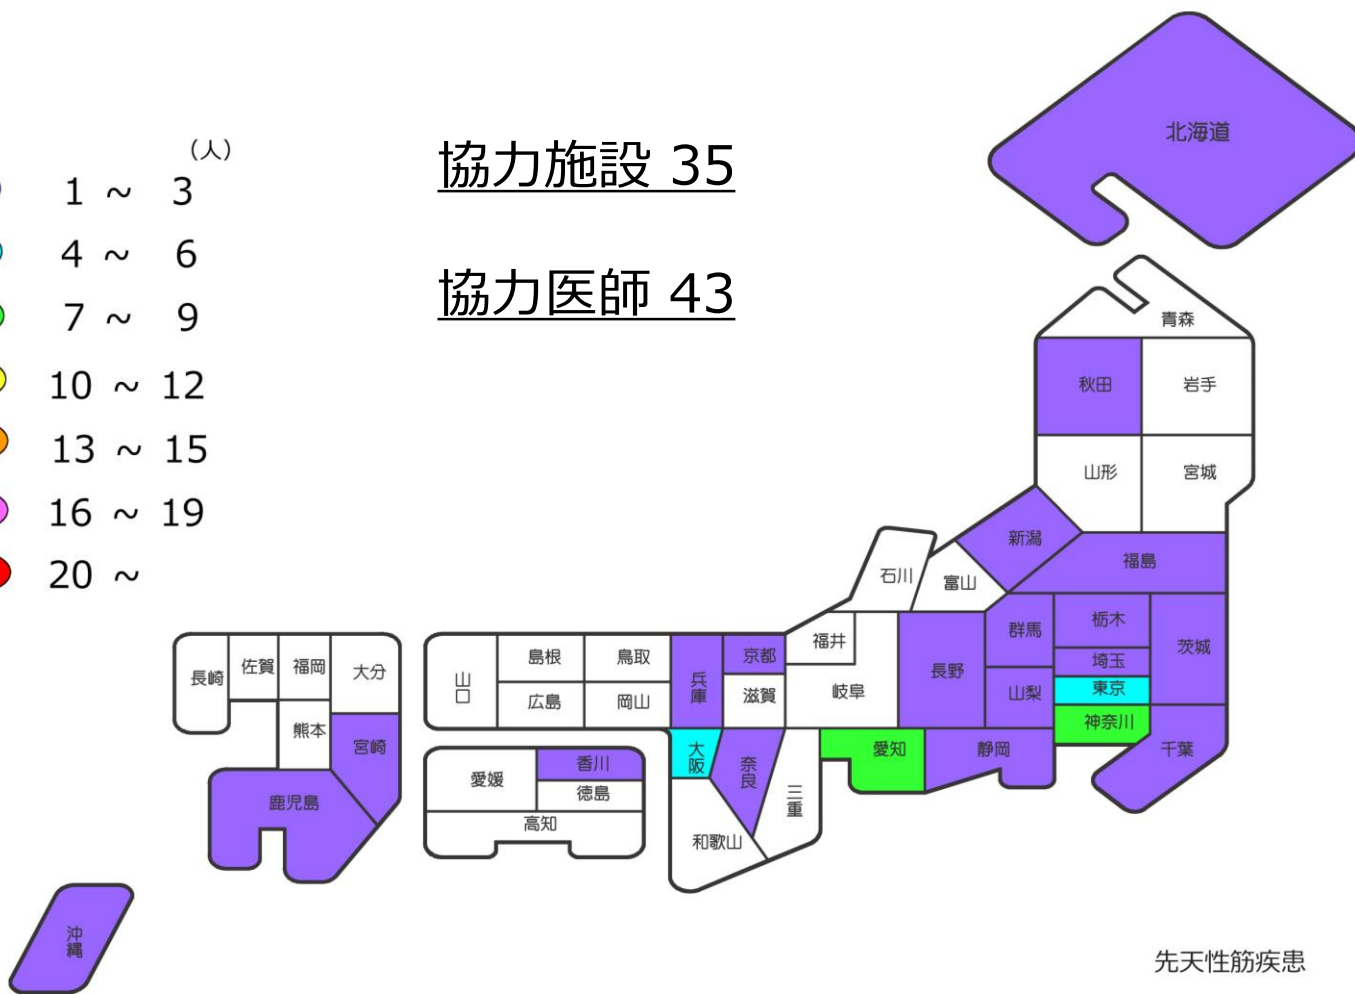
(人)
1 ～ 3
4 ～ 6
7 ～ 9
10 ～ 12
13 ～ 15
16 ～ 19
20 ～

協力施設 35

協力医師 43

北海道
青森
秋田
岩手
山形
宮城
新潟
福島
石川
富山
福井
群馬
栃木
茨城
埼玉
東京
神奈川
千葉
長野
山梨
岐阜
静岡
愛知
京都
滋賀
兵庫
大阪
奈良
三重
和歌山
島根
鳥取
広島
岡山
山口
香川
愛媛
徳島
高知
長崎
佐賀
福岡
大分
熊本
宮崎
鹿児島
沖縄

先天性筋疾患